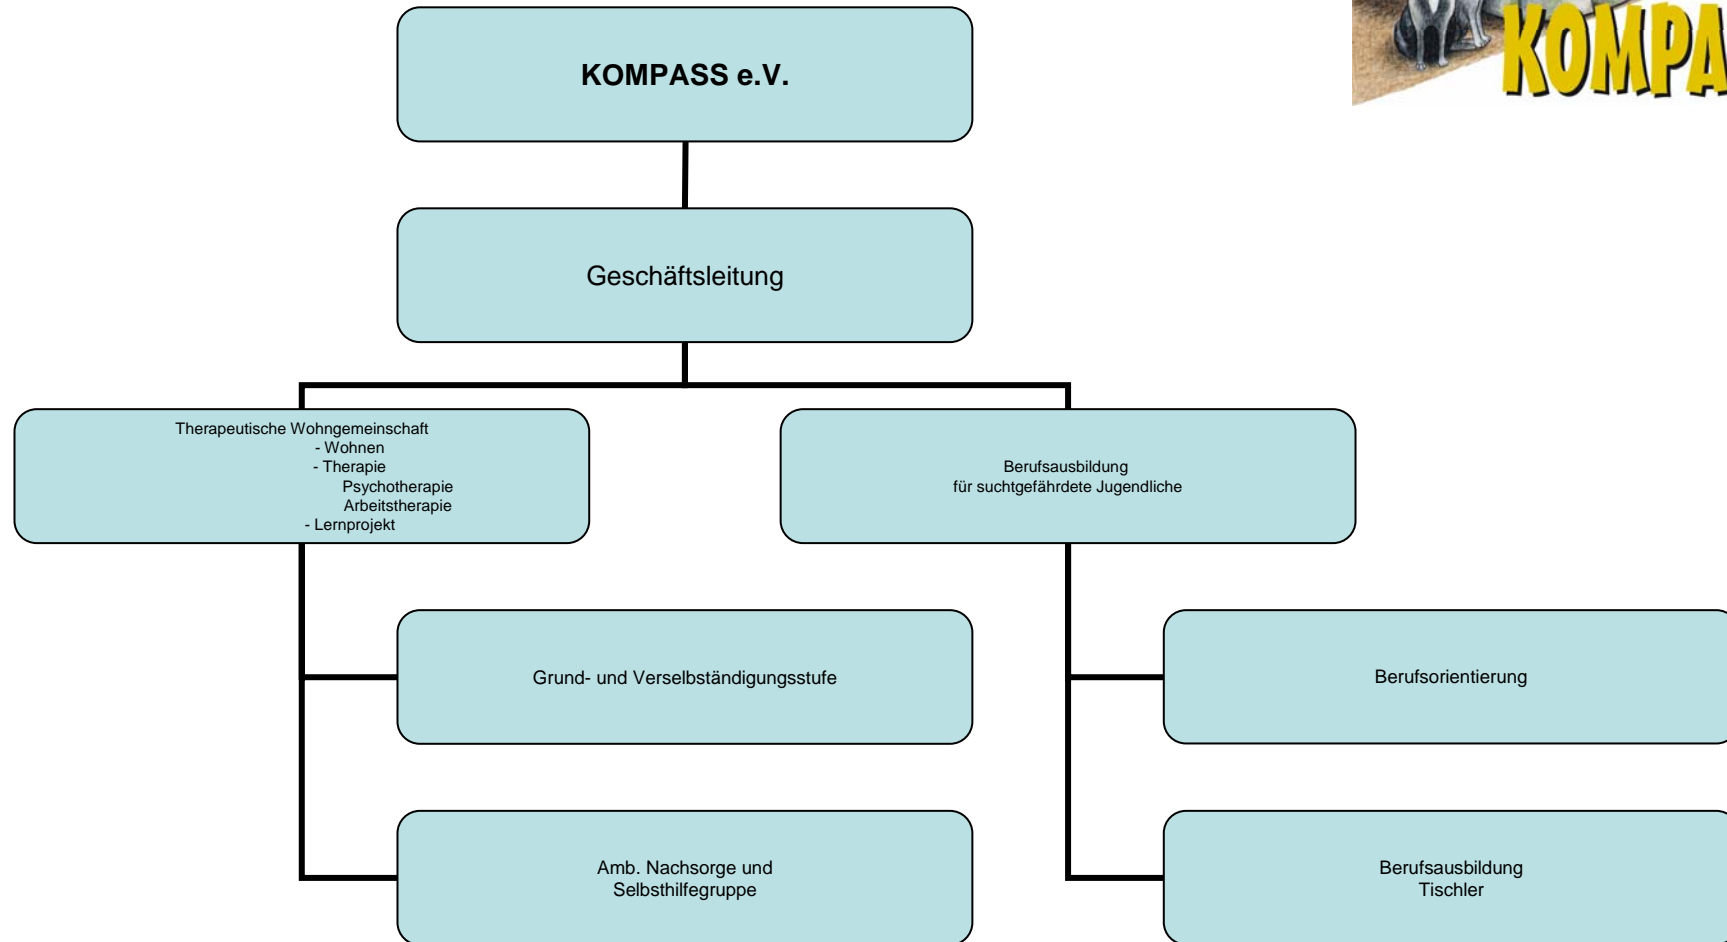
KOMPA

KOMPASS e.V.

Geschäftsleitung

Therapeutische Wohngemeinschaft
- Wohnen
- Therapie
Psychotherapie
Arbeitstherapie
- Lernprojekt

Berufsausbildung
für suchtgefährdete Jugendliche

Grund- und Verselbständigungsstufe

Berufsorientierung

Amb. Nachsorge und
Selbsthilfegruppe

Berufsausbildung
Tischler